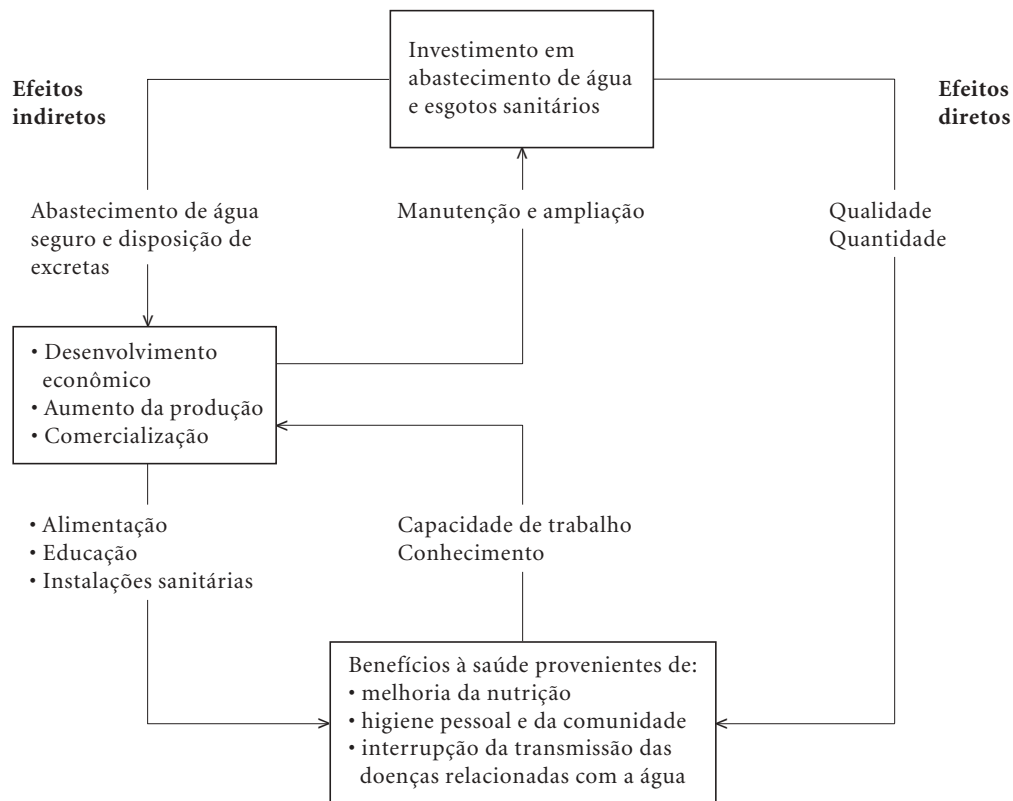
Investimento em abastecimento de água e esgotos sanitários

Efeitos indiretos

Efeitos diretos

Abastecimento de água seguro e disposição de excretas

Manutenção e ampliação

Qualidade
Quantidade

• Desenvolvimento econômico
• Aumento da produção
• Comercialização

• Alimentação
• Educação
• Instalações sanitárias

Capacidade de trabalho
Conhecimento

Benefícios à saúde provenientes de:
• melhoria da nutrição
• higiene pessoal e da comunidade
• interrupção da transmissão das doenças relacionadas com a água